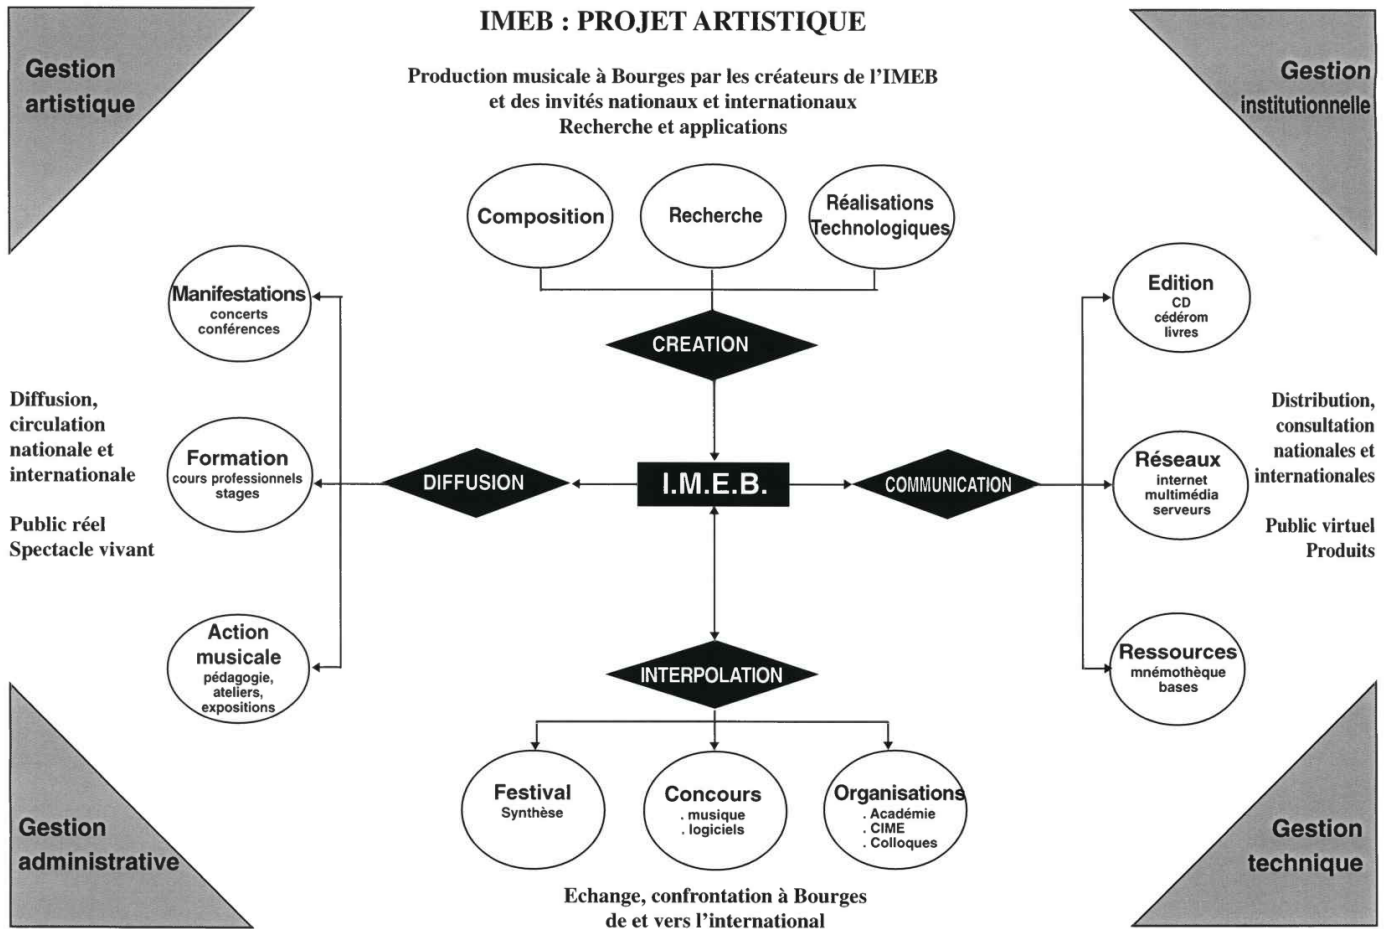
IMEB : PROJET ARTISTIQUE

Gestion artistique

Gestion institutionnelle

Production musicale à Bourges par les créateurs de l'IMEB et des invités nationaux et internationaux
Recherche et applications

Composition

Recherche

Réalisations Technologiques

CREATION

Manifestations
concerts
conférences

Edition
CD
cédérom
livres

Diffusion, circulation nationale et internationale

Public réel
Spectacle vivant

Formation
cours professionnels
stages

DIFFUSION

I.M.E.B.

COMMUNICATION

Réseaux
internet
multimédia
serveurs

Distribution, consultation nationales et internationales

Public virtuel
Produits

Action musicale
pédagogie,
ateliers,
expositions

INTERPOLATION

Ressources
mnémothèque
bases

Gestion administrative

Gestion technique

Festival
Synthèse

Concours
. musique
. logiciels

Organisations
. Académie
. CIME
. Colloques

Echange, confrontation à Bourges de et vers l'international